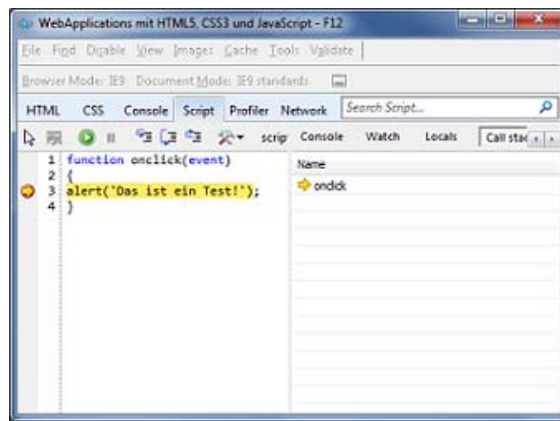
WebApplications mit HTML5, CSS3 und JavaScript - F12

File Find Disable View Images Cache Tools Validate

Browser Mode: IE9 Document Mode: IE9 standards

HTML CSS Console Script Profiler Network Search Script...

scrip Console Watch Locals Call stac

1 function onclick(event)
2 {
3 alert('Das ist ein Test!');
4 }

Name

onclick